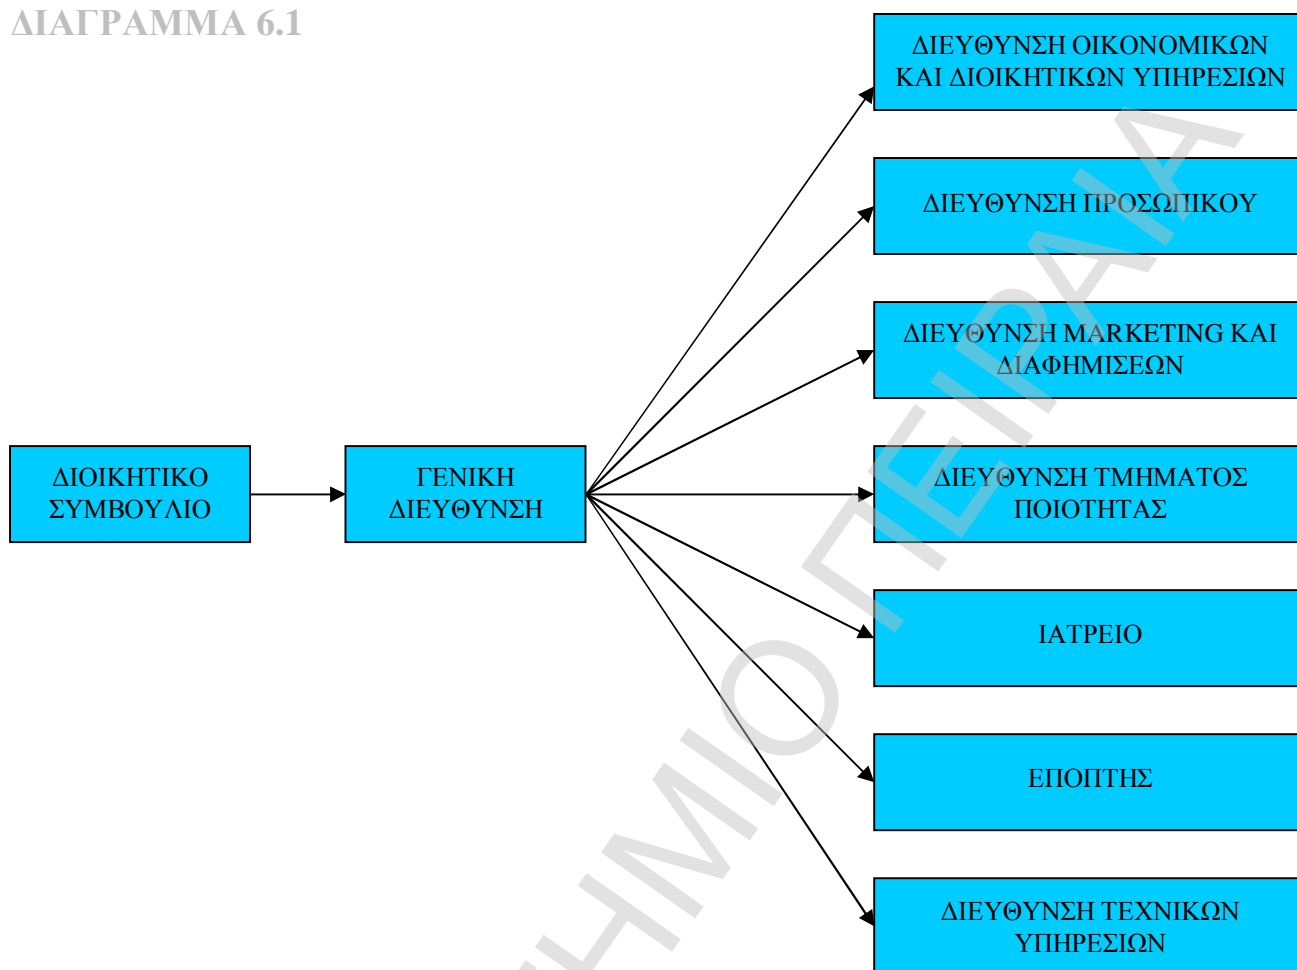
ΔΙΑΓΡΑΜΜΑ 6.1

ΔΙΟΙΚΗΤΙΚΟ ΣΥΜΒΟΥΛΙΟ

ΓΕΝΙΚΗ ΔΙΕΥΘΥΝΣΗ

ΔΙΕΥΘΥΝΣΗ ΟΙΚΟΝΟΜΙΚΩΝ ΚΑΙ ΔΙΟΙΚΗΤΙΚΩΝ ΥΠΗΡΕΣΙΩΝ

ΔΙΕΥΘΥΝΣΗ ΠΡΟΣΩΠΙΚΟΥ

ΔΙΕΥΘΥΝΣΗ MARKETING ΚΑΙ ΔΙΑΦΗΜΙΣΕΩΝ

ΔΙΕΥΘΥΝΣΗ ΤΜΗΜΑΤΟΣ ΠΟΙΟΤΗΤΑΣ

ΙΑΤΡΕΙΟ

ΕΠΟΠΤΗΣ

ΔΙΕΥΘΥΝΣΗ ΤΕΧΝΙΚΩΝ ΥΠΗΡΕΣΙΩΝ

ΠΑΝΕΠΙΣΤΗΜΙΟ ΠΕΙΡΑΙΑ